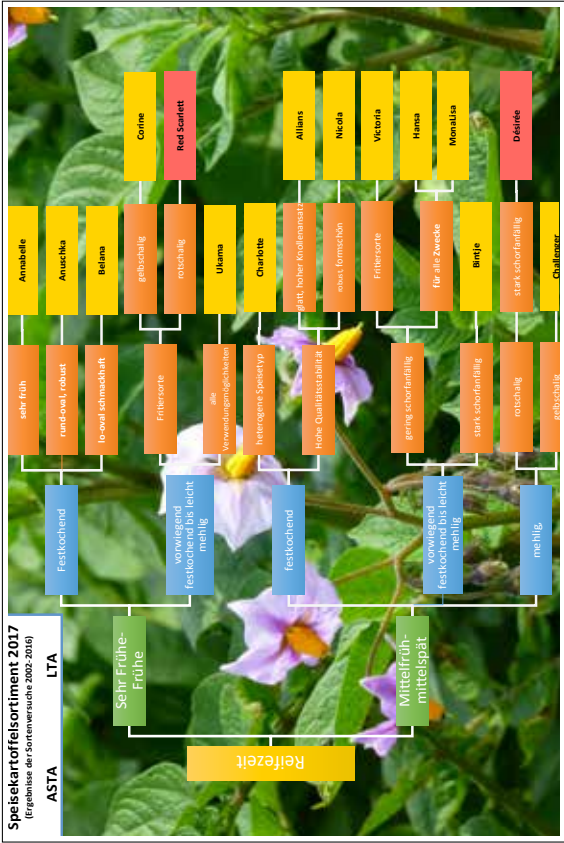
Speisekartoffelsortiment 2017
(Ergebnisse der Sortenversuche 2002-2016)

ASTA LTA

Reifezeit

Sehr Frühe-Frühe

Festkochend

sehr früh
Annabelle

rund-oval, robust
Anuschka

lo-oval schmackhaft
Belana

vorwiegend festkochend bis leicht mehlig

Frittersorte
gelbschalig
Corine
rotschalig
Red Scarlett

alle Verwendungsmöglichkeiten
Ukama

Mittelfrüh-mittelspät

festkochend

heterogene Speisetyp
Charlotte

Hohe Qualitätsstabilität
glatt, hoher Knollenansatz
Allians
robust, formschön
Nicola
Frittersorte
Victoria

vorwiegend festkochend bis leicht mehlig

gering schorfanfällig
für alle Zwecke
Hansa
MonaLisa

stark schorfanfällig
Bintje

mehlig,

rotschalig
stark schorfanfällig
Désirée

gelbschalig
Challenger